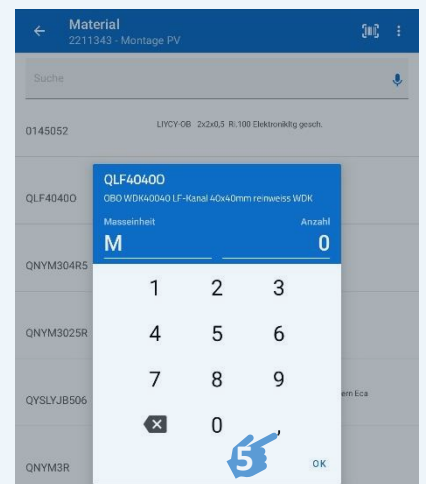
Material
2211343 - Montage PV

Suche

0145052
LIYCY-OB 2x2x0,5 Ri.100 Elektronikltg gesch.

QLF4040O

QNYM304R5

QNYM3025R

QYSLYJB506
ern Eca

QNYM3R

QLF4040O
OBO WDK40040 LF-Kanal 40x40mm reinweiss WDK
Masseinheit
Anzahl
M
0

1 2 3
4 5 6
7 8 9
0 ,
5
OK